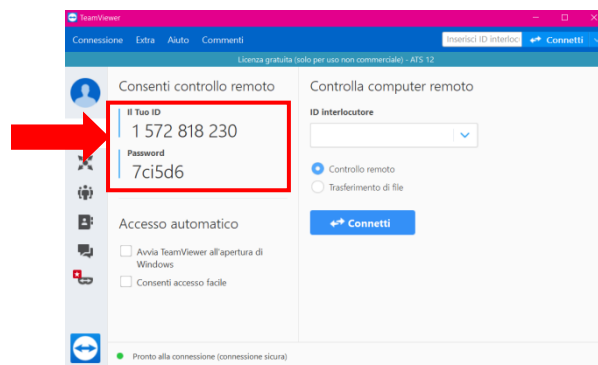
TeamViewer

Connessione Extra Aiuto Commenti

Inserisci ID interloc

Connetti

Licenza gratuita (solo per uso non commerciale) - ATS 12

Consenti controllo remoto

Il Tuo ID
1 572 818 230

Password
7ci5d6

Accesso automatico

Avvia TeamViewer all'apertura di Windows

Consenti accesso facile

Controlla computer remoto

ID interlocutore

Controllo remoto

Trasferimento di file

Connetti

Pronto alla connessione (connessione sicura)